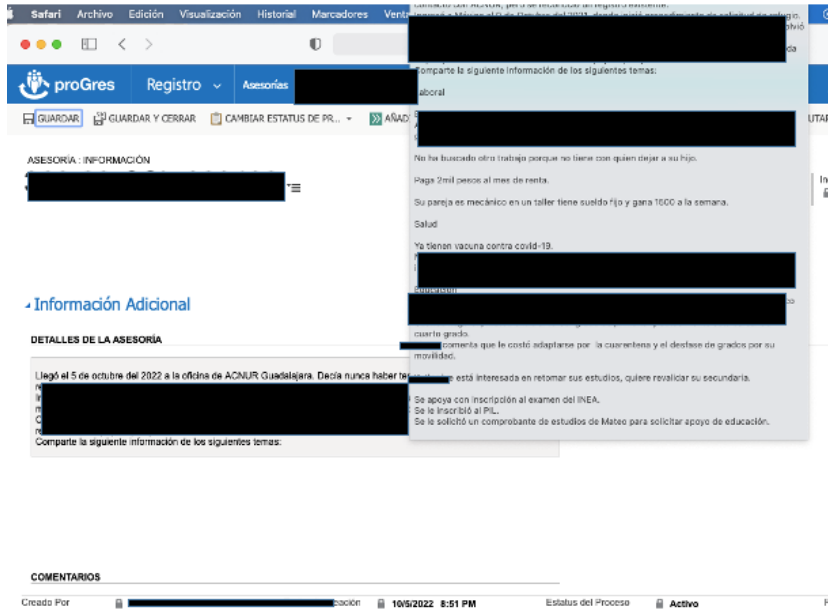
Safari Archivo Edición Visualización Historial Marcadores Venta

proGres Registro Asesorías

GUARDAR GUARDAR Y CERRAR CAMBIAR ESTATUS DE PR... AÑAD

ASESORÍA : INFORMACIÓN

Información Adicional

DETALLES DE LA ASESORÍA

Llegó el 5 de octubre del 2022 a la oficina de ACNUR Guadalajara. Decía nunca haber te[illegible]

Comparte la siguiente información de los siguientes temas:

COMENTARIOS

Creado Por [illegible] 10/5/2022 8:51 PM Estatus del Proceso Activo

Comparte la siguiente información de los siguientes temas:

Laboral

No ha buscado otro trabajo porque no tiene con quien dejar a su hijo.

Paga 2mil pesos al mes de renta.

Su pareja es mecánico en un taller tiene sueldo fijo y gana 1600 a la semana.

Salud

Ya tienen vacuna contra covid-19.

Educación

cuarto grado.

comenta que le costó adaptarse por la cuarentena y el desfase de grados por su movilidad.

está interesada en retomar sus estudios, quiere revalidar su secundaria.

Se apoya con inscripción al examen del INEA.
Se le inscribió al PIL.
Se le solicitó un comprobante de estudios de Mateo para solicitar apoyo de educación.